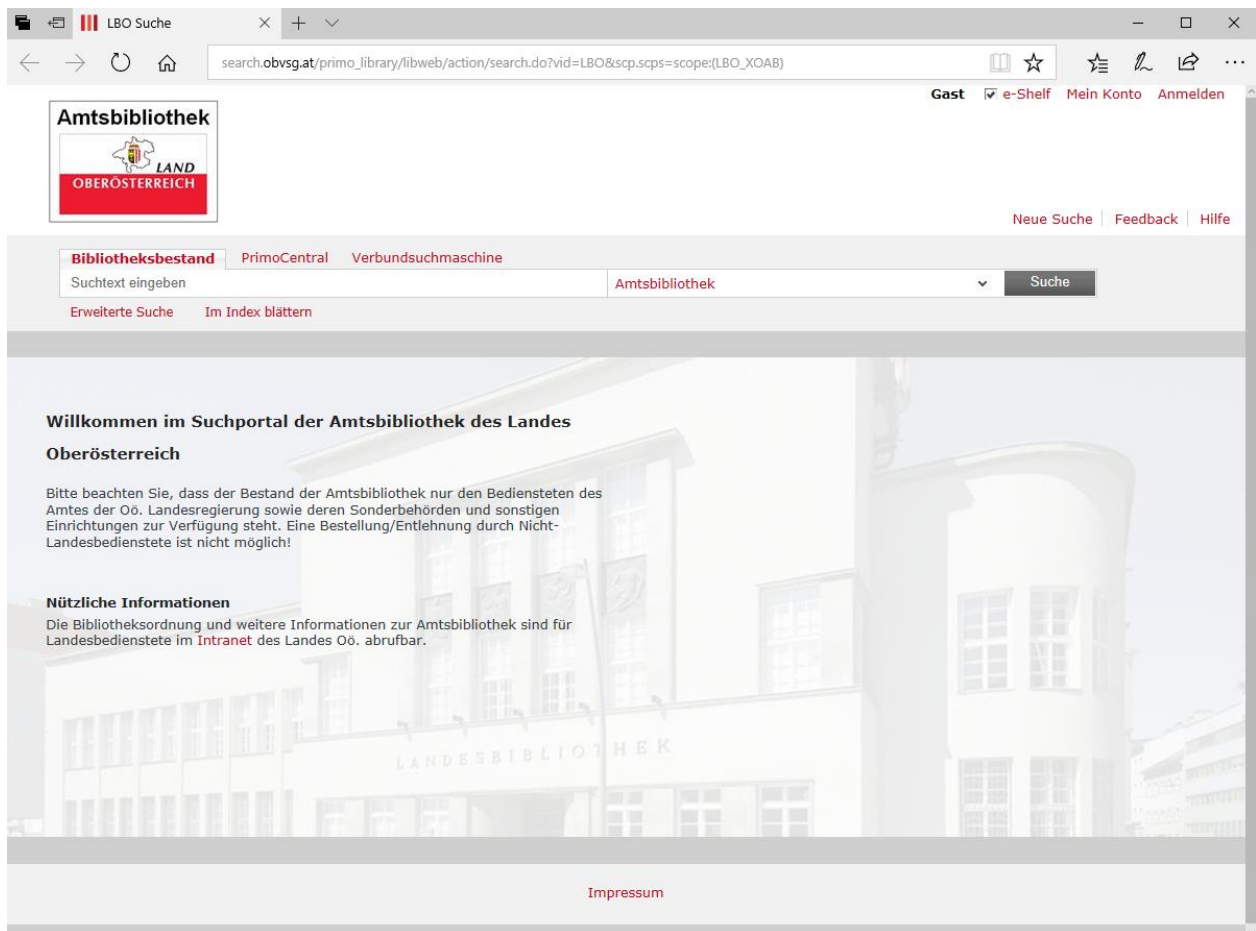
LBO Suche

search.obvsg.at/primo_library/libweb/action/search.do?vid=LBO&scp.scps=scope:(LBO_XOAB)

Amtsbibliothek

LAND
OBERÖSTERREICH

Gast e-Shelf Mein Konto Anmelden

Neue Suche | Feedback | Hilfe

Bibliotheksbestand PrimoCentral Verbundsuchmaschine

Suchtext eingeben

Amtsbibliothek

Suche

Erweiterte Suche Im Index blättern

Willkommen im Suchportal der Amtsbibliothek des Landes Oberösterreich

Bitte beachten Sie, dass der Bestand der Amtsbibliothek nur den Bediensteten des Amtes der Oö. Landesregierung sowie deren Sonderbehörden und sonstigen Einrichtungen zur Verfügung steht. Eine Bestellung/Entlehnung durch Nicht-Landesbedienstete ist nicht möglich!

Nützliche Informationen
Die Bibliotheksordnung und weitere Informationen zur Amtsbibliothek sind für Landesbedienstete im Intranet des Landes Oö. abrufbar.

LANDESBIBLIOTHEK

Impressum